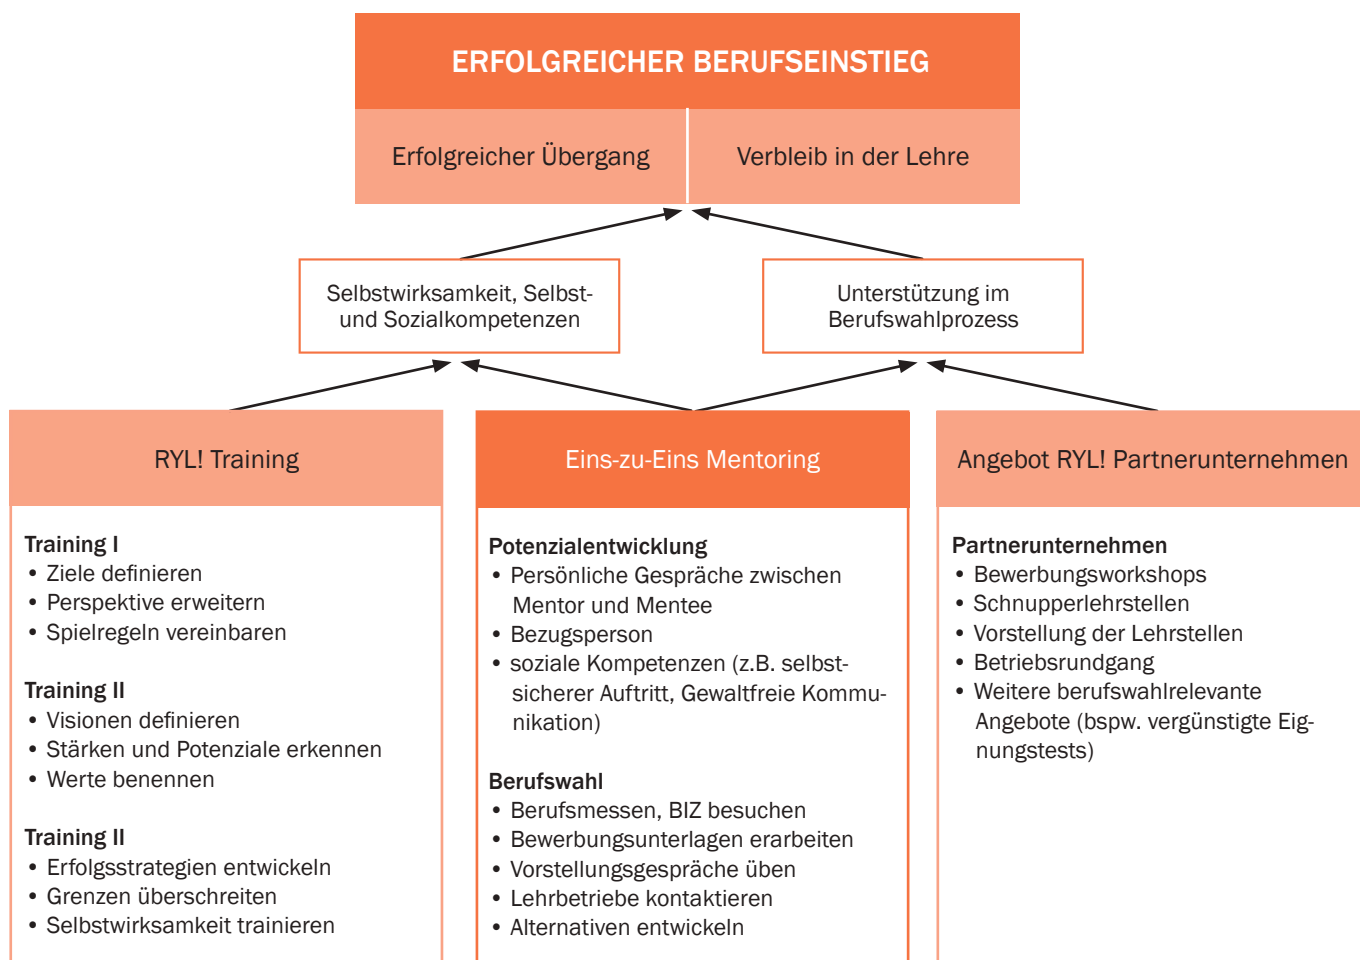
ERFOLGREICHER BERUFSEINSTIEG

Erfolgreicher Übergang

Verbleib in der Lehre

Selbstwirksamkeit, Selbst- und Sozialkompetenzen

Unterstützung im Berufswahlprozess

RYL! Training

Training I
• Ziele definieren
• Perspektive erweitern
• Spielregeln vereinbaren

Training II
• Visionen definieren
• Stärken und Potenziale erkennen
• Werte benennen

Training II
• Erfolgsstrategien entwickeln
• Grenzen überschreiten
• Selbstwirksamkeit trainieren

Eins-zu-Eins Mentoring

Potenzialentwicklung
• Persönliche Gespräche zwischen Mentor und Mentee
• Bezugsperson
• soziale Kompetenzen (z.B. selbstsicherer Auftritt, Gewaltfreie Kommunikation)

Berufswahl
• Berufsmessen, BIZ besuchen
• Bewerbungsunterlagen erarbeiten
• Vorstellungsgespräche üben
• Lehrbetriebe kontaktieren
• Alternativen entwickeln

Angebot RYL! Partnerunternehmen

Partnerunternehmen
• Bewerbungsworkshops
• Schnupperlehrstellen
• Vorstellung der Lehrstellen
• Betriebsrundgang
• Weitere berufswahlrelevante Angebote (bspw. vergünstigte Eignungstests)